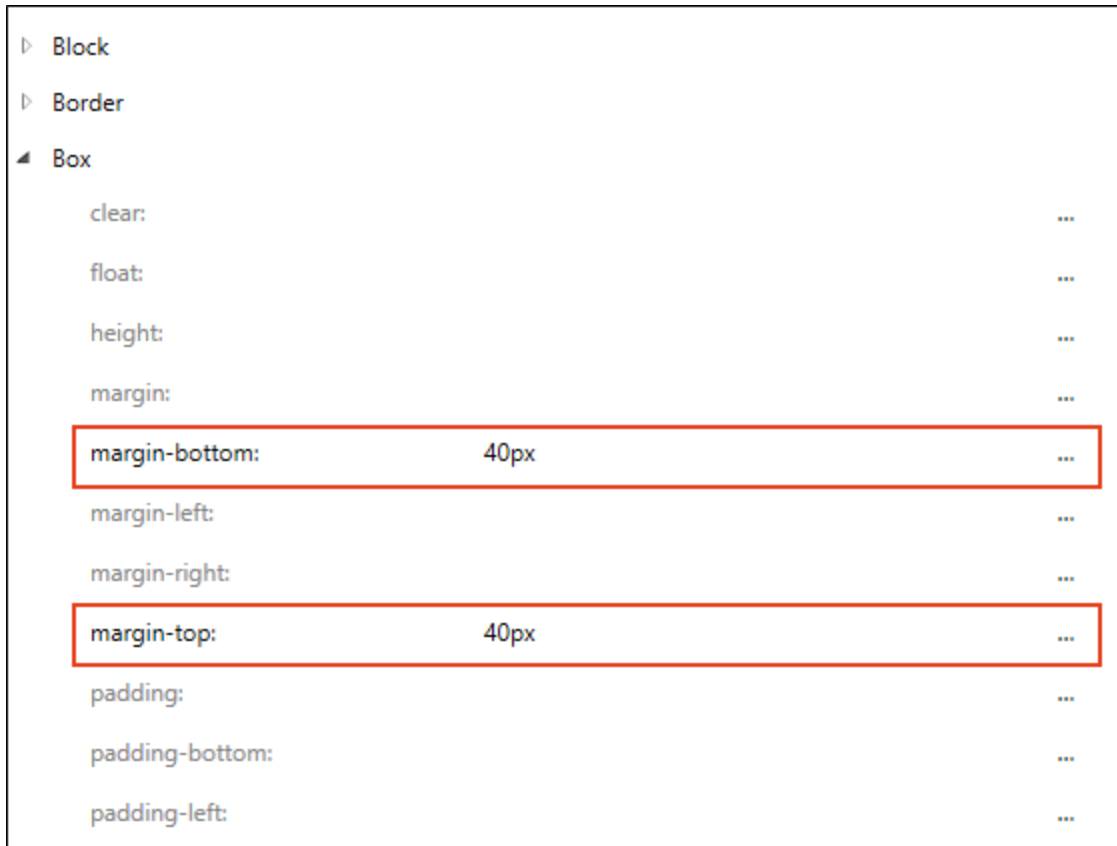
Block

Border

Box

| | | |
|---|---|---|
| clear: | | ... |
| float: | | ... |
| height: | | ... |
| margin: | | ... |
| margin-bottom: | 40px | ... |
| margin-left: | | ... |
| margin-right: | | ... |
| margin-top: | 40px | ... |
| padding: | | ... |
| padding-bottom: | | ... |
| padding-left: | | ... |